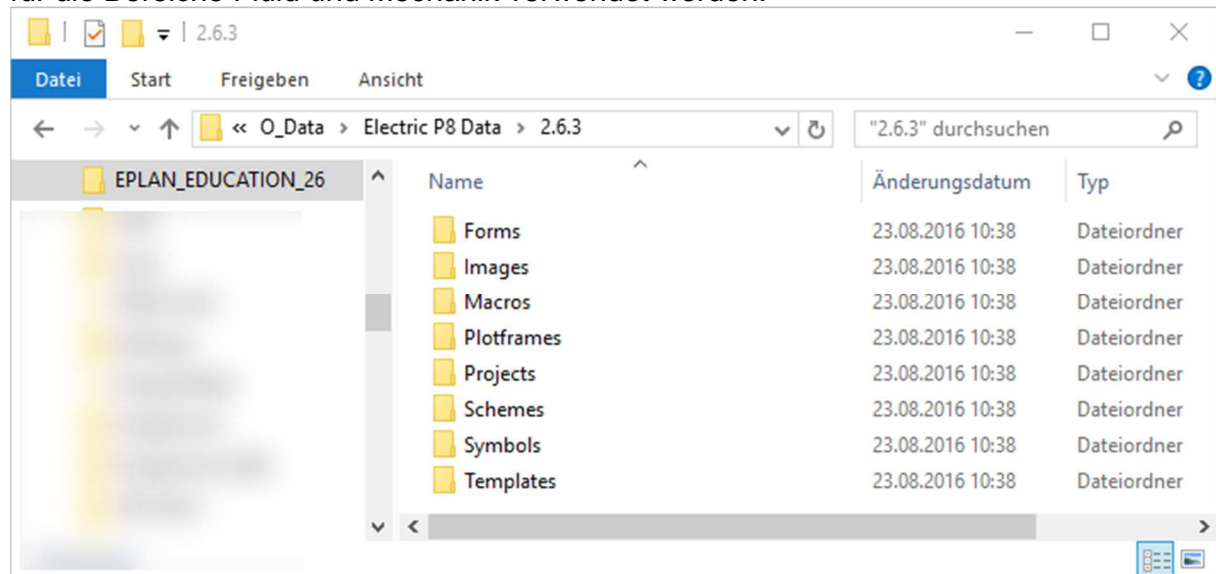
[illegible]

2.6.3

Datei Start Freigeben Ansicht

« O_Data › Electric P8 Data › 2.6.3

"2.6.3" durchsuchen

EPLAN_EDUCATION_26

| Name | Änderungsdatum | Typ |
|---|---|---|
| Forms | 23.08.2016 10:38 | Dateiordner |
| Images | 23.08.2016 10:38 | Dateiordner |
| Macros | 23.08.2016 10:38 | Dateiordner |
| Plotframes | 23.08.2016 10:38 | Dateiordner |
| Projects | 23.08.2016 10:38 | Dateiordner |
| Schemes | 23.08.2016 10:38 | Dateiordner |
| Symbols | 23.08.2016 10:38 | Dateiordner |
| Templates | 23.08.2016 10:38 | Dateiordner |